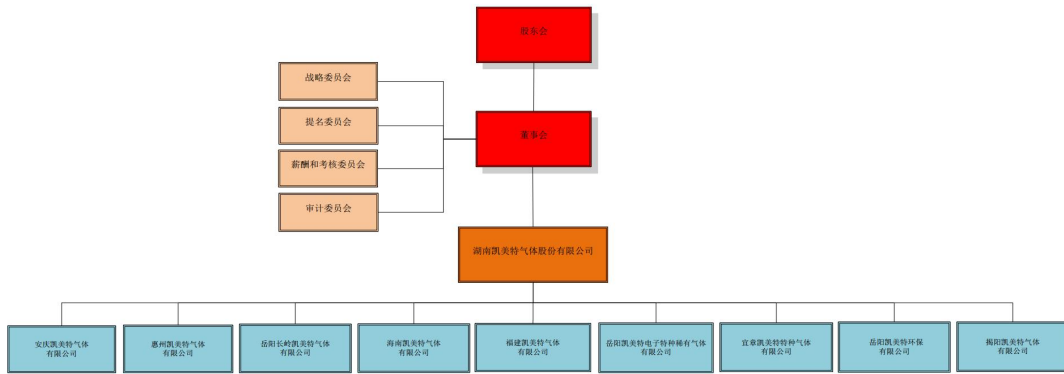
股东会

战略委员会

提名委员会

薪酬和考核委员会

审计委员会

董事会

湖南凯美特气体股份有限公司

安庆凯美特气体有限公司

惠州凯美特气体有限公司

岳阳长岭凯美特气体有限公司

海南凯美特气体有限公司

福建凯美特气体有限公司

岳阳凯美特电子特种稀有气体有限公司

宜章凯美特特种气体有限公司

岳阳凯美特环保有限公司

揭阳凯美特气体有限公司